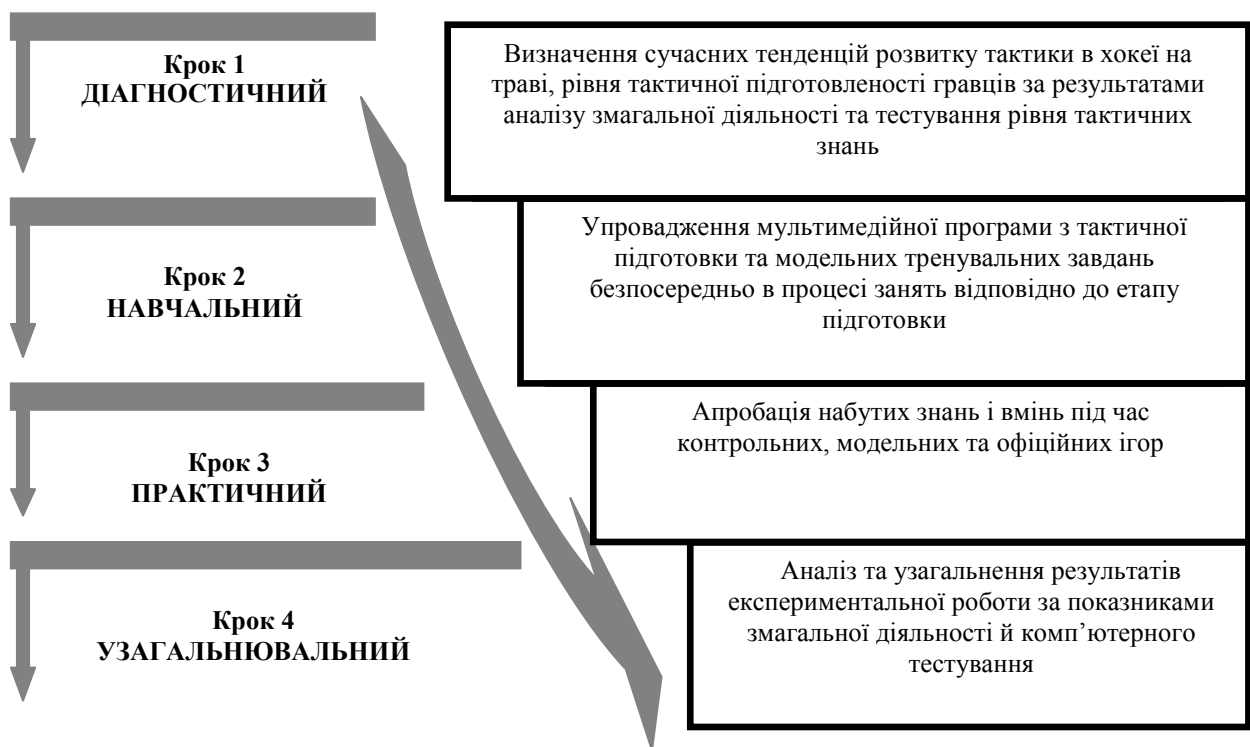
Крок 1
ДІАГНОСТИЧНИЙ

Визначення сучасних тенденцій розвитку тактики в хокеї на траві, рівня тактичної підготовленості гравців за результатами аналізу змагальної діяльності та тестування рівня тактичних знань

Крок 2
НАВЧАЛЬНИЙ

Упровадження мультимедійної програми з тактичної підготовки та модельних тренувальних завдань безпосередньо в процесі занять відповідно до етапу підготовки

Крок 3
ПРАКТИЧНИЙ

Апробація набутих знань і вмінь під час контрольних, модельних та офіційних ігор

Крок 4
УЗАГАЛЬНЮВАЛЬНИЙ

Аналіз та узагальнення результатів експериментальної роботи за показниками змагальної діяльності й комп'ютерного тестування